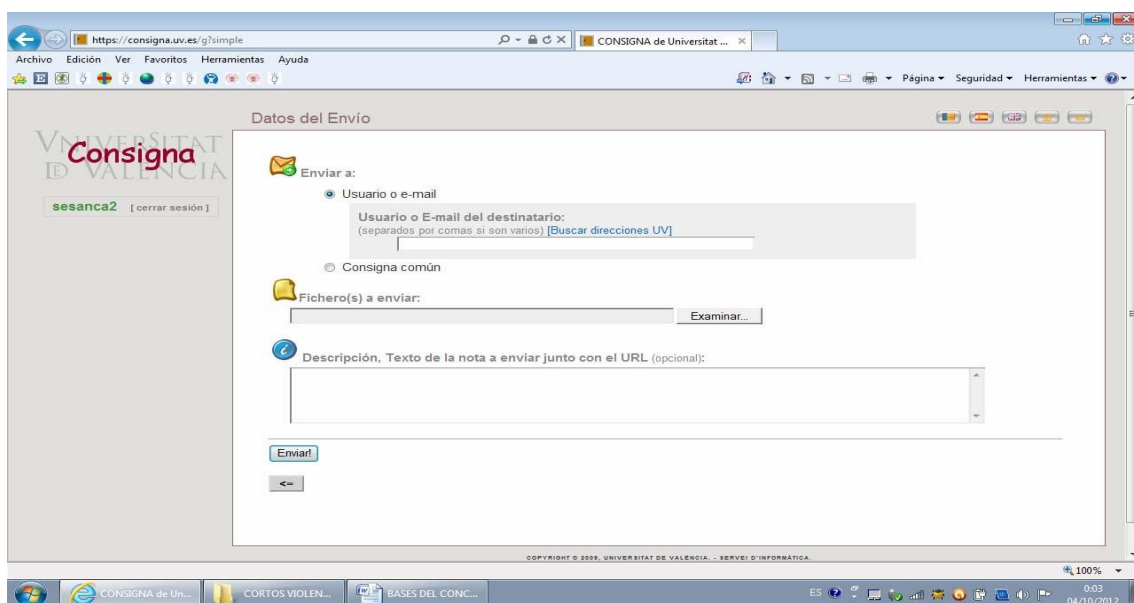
https://consigna.uv.es/g?simple

CONSIGNA de Universitat ... ×

Archivo Edición Ver Favoritos Herramientas Ayuda

Página ▾ Seguridad ▾ Herramientas ▾

VNIVERSITAT DE VALÈNCIA

Consigna

sesanca2 [cerrar sesión]

Datos del Envío

Enviar a:

Usuario o e-mail

Usuario o E-mail del destinatario:
(separados por comas si son varios) [Buscar direcciones UV]

Consigna común

Fichero(s) a enviar:

Examinar...

Descripción, Texto de la nota a enviar junto con el URL (opcional):

Enviar!

<=

COPYRIGHT © 2009, UNIVERSITAT DE VALÈNCIA. - SERVEI D'INFORMÀTICA.

100%

CONSIGNA de Un...

CORTOS VIOLEN...

BASES DEL CONC...

ES

0:03
04/10/2012